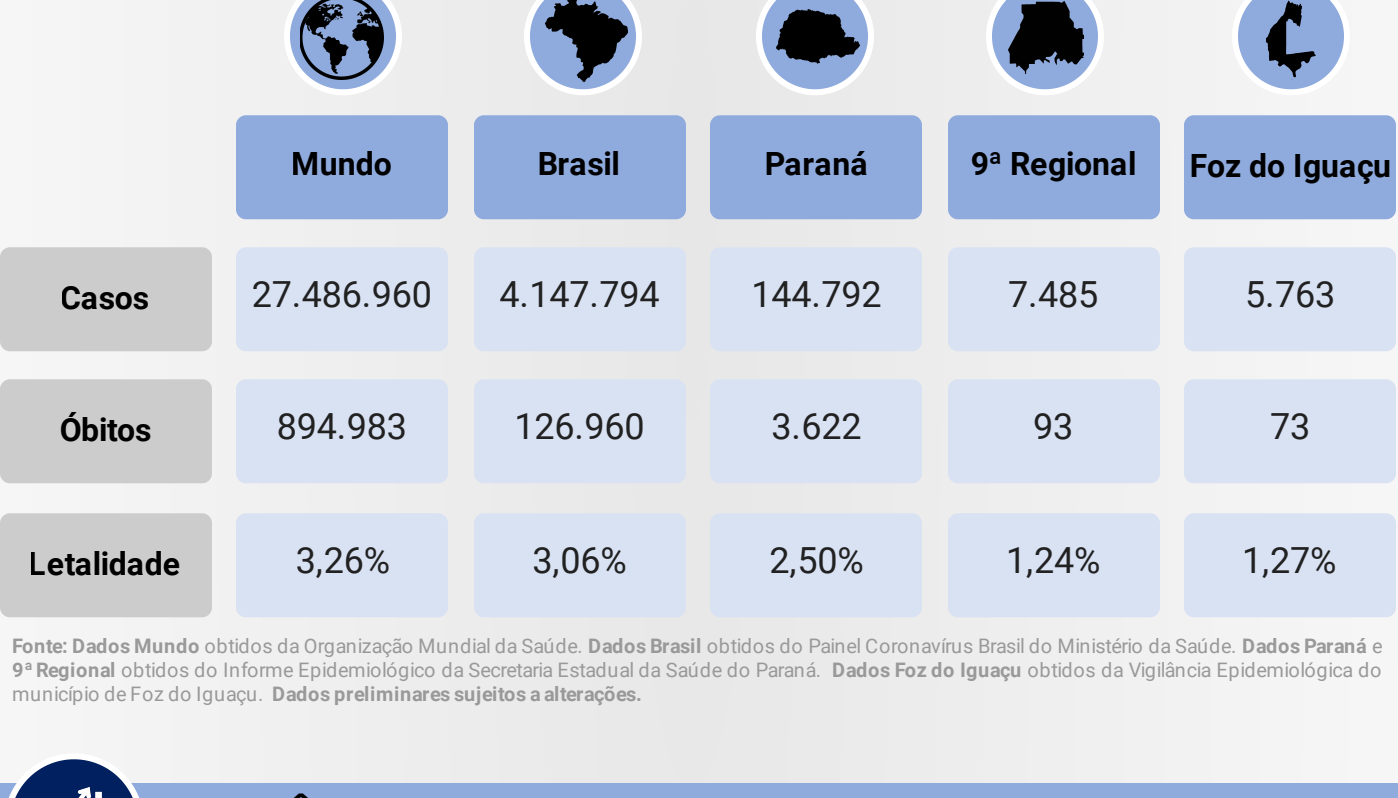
| | Mundo | Brasil | Paraná | 9ª Regional | Foz do Iguaçu |
|---|---|---|---|---|---|
| Casos | 27.486.960 | 4.147.794 | 144.792 | 7.485 | 5.763 |
| Óbitos | 894.983 | 126.960 | 3.622 | 93 | 73 |
| Letalidade | 3,26% | 3,06% | 2,50% | 1,24% | 1,27% |

Fonte: Dados Mundo obtidos da Organização Mundial da Saúde. Dados Brasil obtidos do Painel Coronavírus Brasil do Ministério da Saúde. Dados Paraná e 9ª Regional obtidos do Informe Epidemiológico da Secretaria Estadual da Saúde do Paraná. Dados Foz do Iguaçu obtidos da Vigilância Epidemiológica do município de Foz do Iguaçu. Dados preliminares sujeitos a alterações.